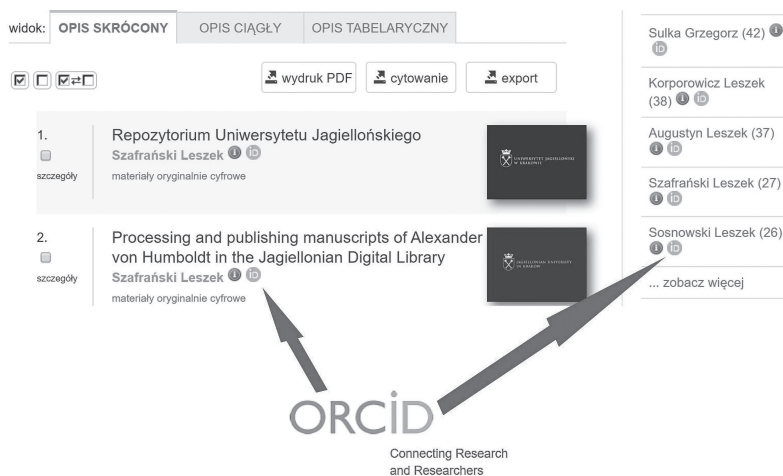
widok: OPIS SKRÓCONY OPIS CIĄGŁY OPIS TABELARYCZNY

wydruk PDF cytowanie export

1.
szczegóły
Repozytorium Uniwersytetu Jagiellońskiego
Szafrański Leszek
materiały oryginalnie cyfrowe

UNIWERSYTET JAGIELLOŃSKI W KRAKOWIE

2.
szczegóły
Processing and publishing manuscripts of Alexander von Humboldt in the Jagiellonian Digital Library
Szafrański Leszek
materiały oryginalnie cyfrowe

JAGIELLONIAN UNIVERSITY IN KRAKOW

Sulka Grzegorz (42)

Korporowicz Leszek (38)

Augustyn Leszek (37)

Szafrański Leszek (27)

Sosnowski Leszek (26)

... zobacz więcej

ORCID
Connecting Research and Researchers